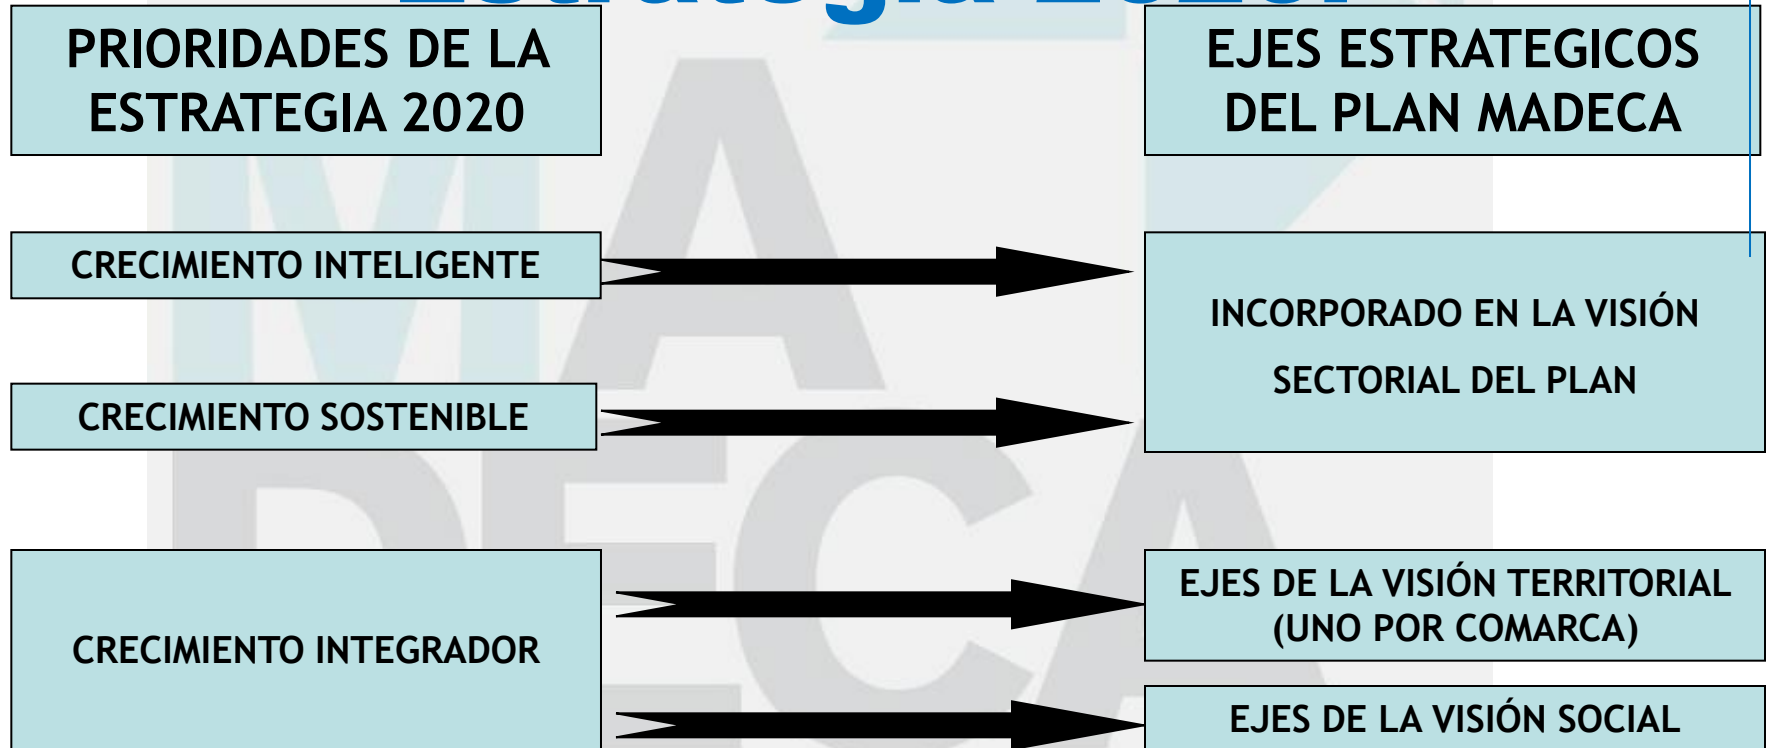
PRIORIDADES DE LA ESTRATEGIA 2020

EJES ESTRATEGICOS DEL PLAN MADECA

CRECIMIENTO INTELIGENTE

CRECIMIENTO SOSTENIBLE

INCORPORADO EN LA VISIÓN SECTORIAL DEL PLAN

CRECIMIENTO INTEGRADOR

EJES DE LA VISIÓN TERRITORIAL (UNO POR COMARCA)

EJES DE LA VISIÓN SOCIAL